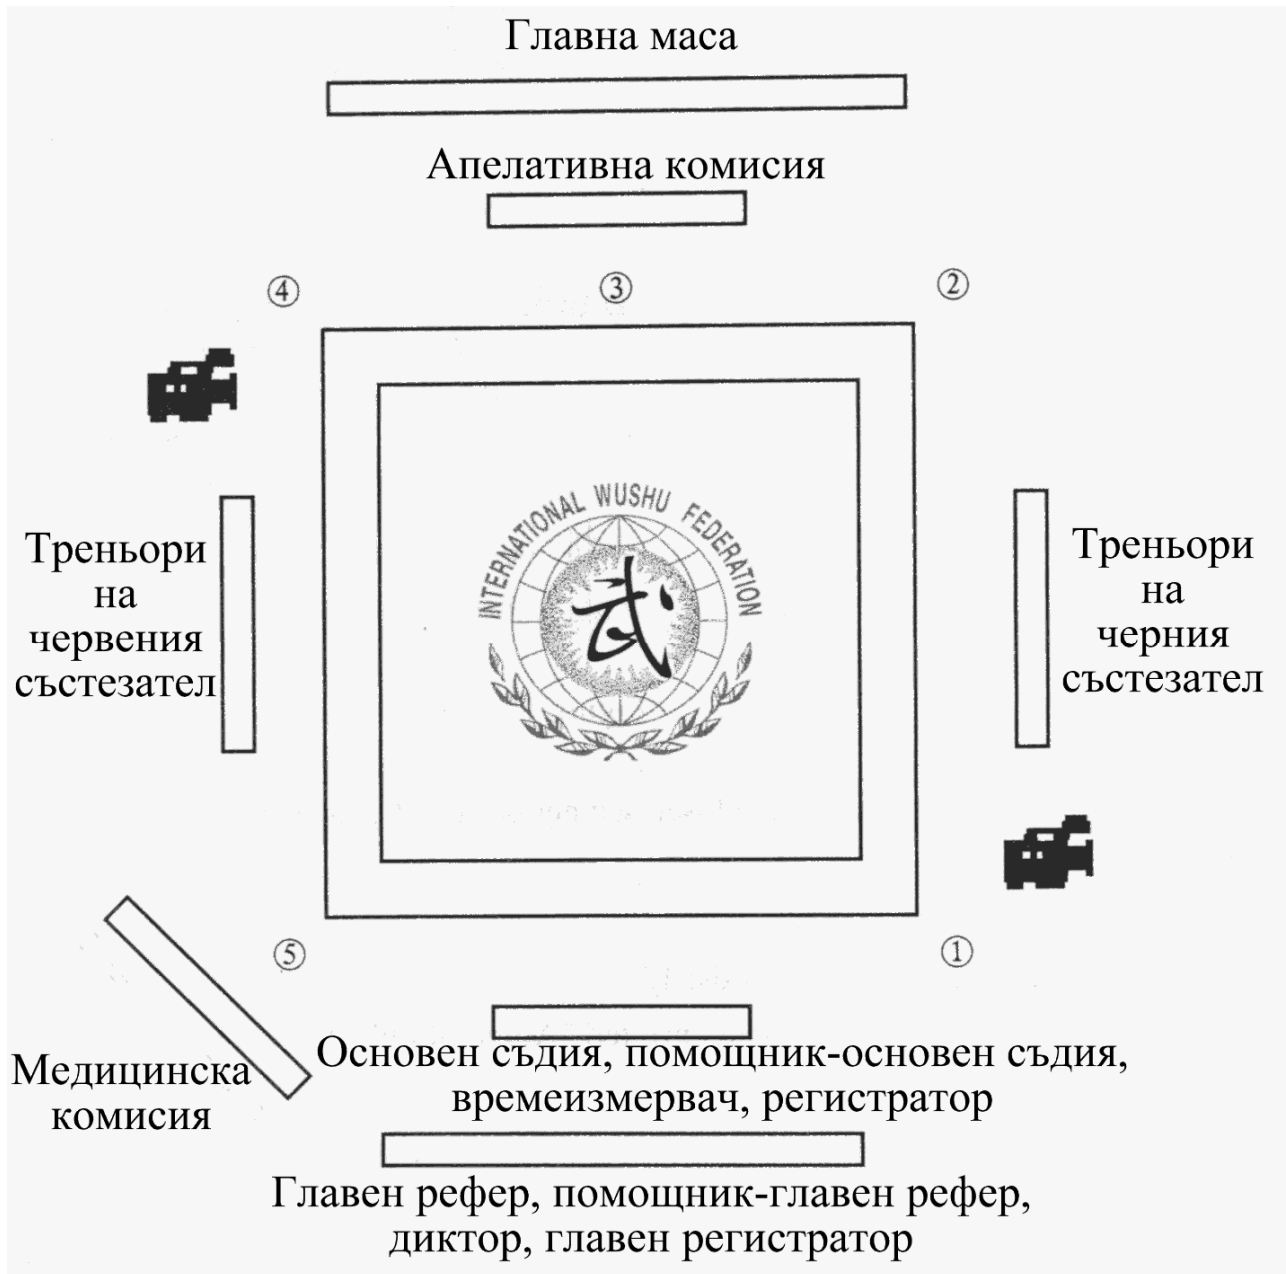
Главна маса

Апелативна комисия

④

③

②

Треньори на червения състезател

INTERNATIONAL WUSHU FEDERATION

武

Треньори на черния състезател

⑤

①

Медицинска комисия

Основен съдия, помощник-основен съдия, времеизмервач, регистратор

Главен рефер, помощник-главен рефер, диктор, главен регистратор